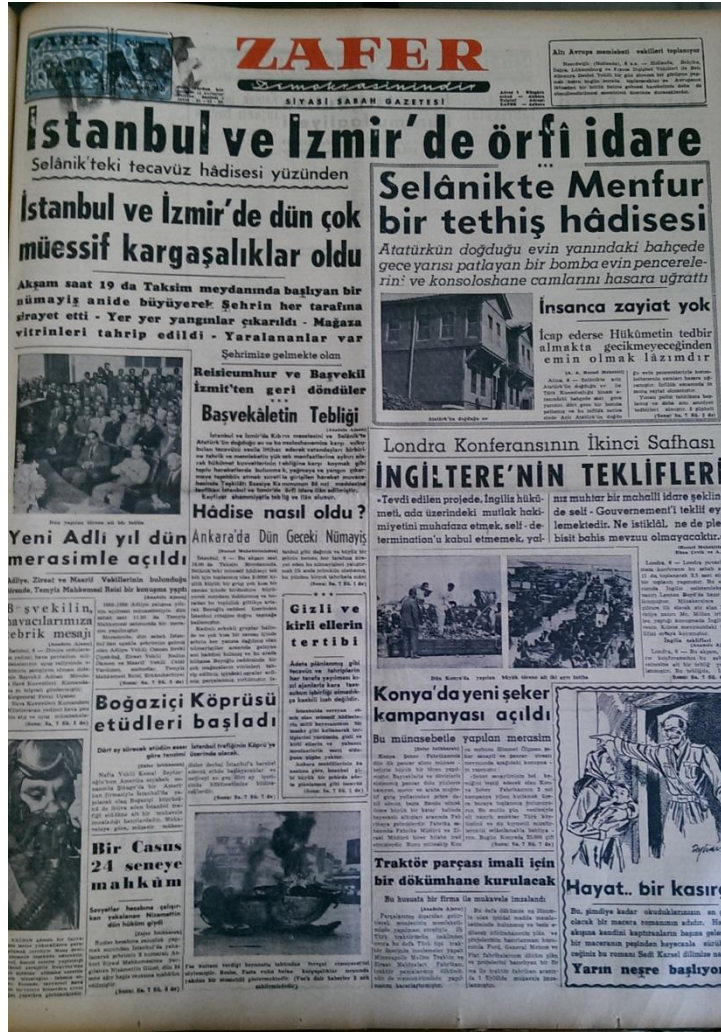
ZAFER
Demokrasinindir
SİYASÎ SABAH GAZETESİ

Altı Avrupa memleketi vekilleri toplanıyor

İstanbul ve İzmir'de örfî idare
Selânik'teki tecavüz hâdisesi yüzünden

İstanbul ve İzmir'de dün çok müessif kargaşalıklar oldu

Akşam saat 19 da Taksim meydanında başlıyan bir nümayiş anide büyüyerek Şehrin her tarafına sirayet etti - Yer yer yangınlar çıkarıldı - Mağaza vitrinleri tahrip edildi - Yaralananlar var

Şehrimize gelmekte olan
Reisicumhur ve Başvekil İzmit'ten geri döndüler

Başvekâletin Tebliği

Selânikte Menfur bir tethiş hâdisesi
Atatürkün doğduğu evin yanındaki bahçede gece yarısı patlayan bir bomba evin pencerelerini ve konsoloshane camlarını hasara uğrattı

İnsanca zayiat yok
İcap ederse Hükûmetin tedbir almakta gecikmeyeceğinden emin olmak lâzımdır

Londra Konferansının İkinci Safhası
İNGİLTERE'NİN TEKLİFLERİ
«Tevdi edilen projede, İngiliz hükûmeti, ada üzerindeki mutlak hakimiyetini muhafaza etmek, self-determination'u kabul etmemek, yal- nız muhtar bir mahallî idare şeklin de self - Gouvernement'i teklif ey lemektedir. Ne istiklâl, ne de ple bisit bahis mevzuu olmayacaktır.

Hâdise nasıl oldu?
Ankara'da Dün Geceki Nümayiş

Gizli ve kirli ellerin tertibi

Yeni Adlî yıl dün merasimle açıldı
Adliye, Ziraat ve Maarif Vekillerinin bulunduğu törende, Temyiz Mahkemesi Reisi bir konuşma yaptı

Başvekilin, havacılarımıza tebrik mesajı

Boğaziçi Köprüsü etüdleri başladı

Bir Casus 24 seneye mahkûm

Konya'da yeni şeker kampanyası açıldı
Bu münasebetle yapılan merasim

Traktör parçası imali için bir dökümhane kurulacak

Hayat.. bir kasırg
Yarın neşre başlıyor